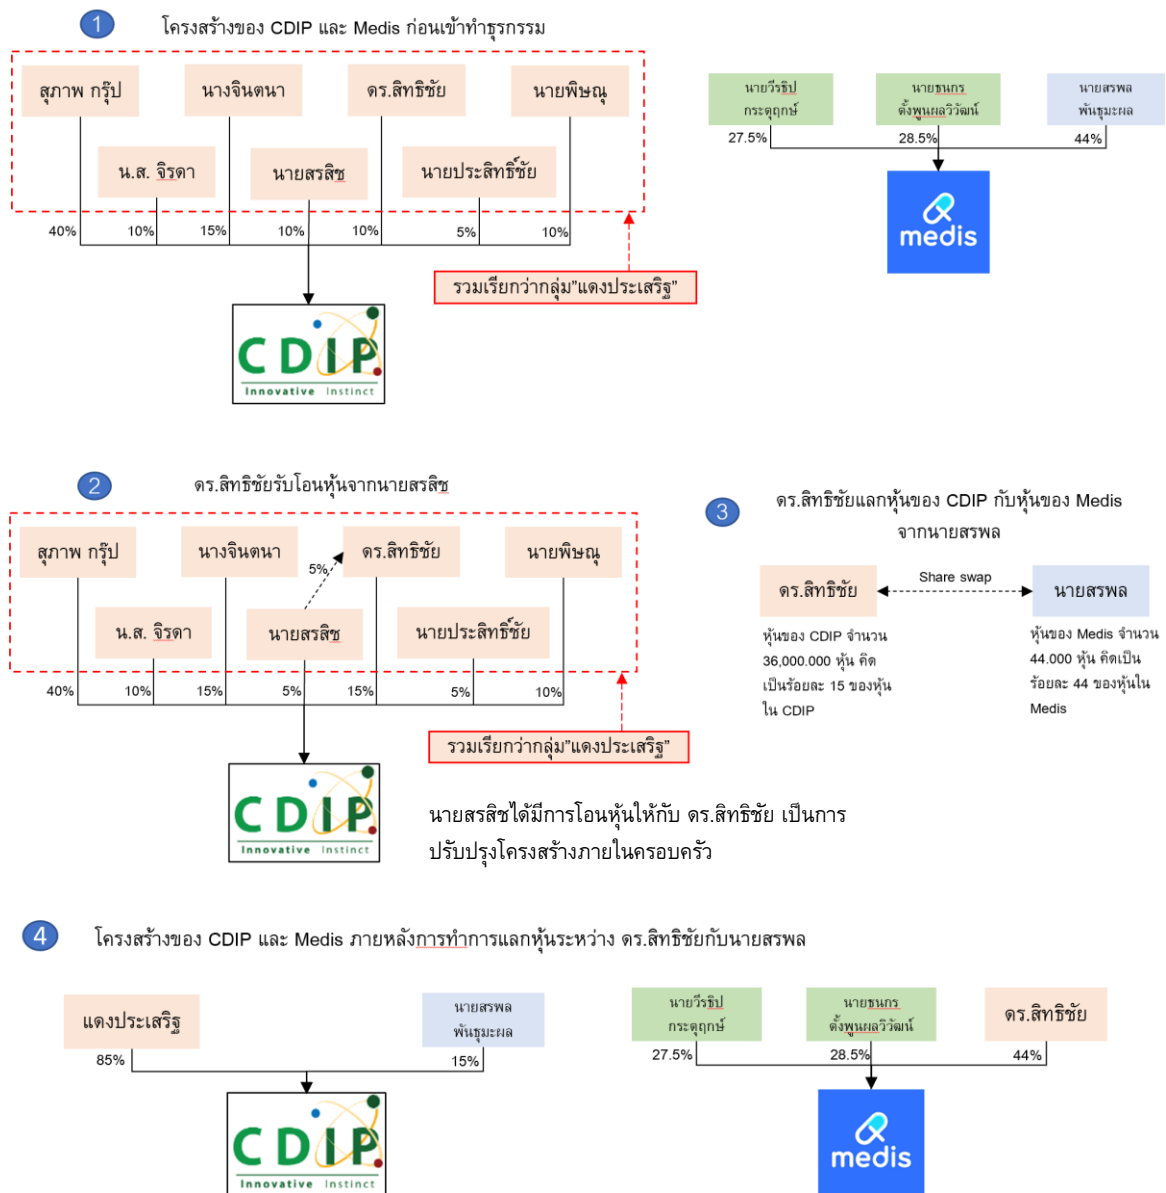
1 โครงสร้างของ CDIP และ Medis ก่อนเข้าทำธุรกรรม

สุภาพ กรุ๊ป
นางจินตนา
ดร.สิทธิชัย
นายพิษณุ
น.ส. จิรดา
นายสรสิช
นายประสิทธิ์ชัย

40% 10% 15% 10% 10% 5% 10%

รวมเรียกว่ากลุ่ม"แดงประเสริฐ"

CDIP Innovative Instinct

นายวีรธิป กระดุฤกษ์
นายธนกร ตั้งพูนผลวิวัฒน์
นายสรพล พันธุมะผล

27.5% 28.5% 44%

medis

2 ดร.สิทธิชัยรับโอนหุ้นจากนายสรสิช

สุภาพ กรุ๊ป
นางจินตนา
ดร.สิทธิชัย
นายพิษณุ
น.ส. จิรดา
นายสรสิช
นายประสิทธิ์ชัย

5%

40% 10% 15% 5% 15% 5% 10%

รวมเรียกว่ากลุ่ม"แดงประเสริฐ"

CDIP Innovative Instinct

นายสรสิชได้มีการโอนหุ้นให้กับ ดร.สิทธิชัย เป็นการปรับปรุงโครงสร้างภายในครอบครัว

3 ดร.สิทธิชัยแลกหุ้นของ CDIP กับหุ้นของ Medis จากนายสรพล

ดร.สิทธิชัย
Share swap
นายสรพล

หุ้นของ CDIP จำนวน 36,000.000 หุ้น คิดเป็นร้อยละ 15 ของหุ้นใน CDIP

หุ้นของ Medis จำนวน 44.000 หุ้น คิดเป็นร้อยละ 44 ของหุ้นใน Medis

4 โครงสร้างของ CDIP และ Medis ภายหลังการทำการแลกหุ้นระหว่าง ดร.สิทธิชัยกับนายสรพล

แดงประเสริฐ
นายสรพล พันธุมะผล

85% 15%

CDIP Innovative Instinct

นายวีรธิป กระดุฤกษ์
นายธนกร ตั้งพูนผลวิวัฒน์
ดร.สิทธิชัย

27.5% 28.5% 44%

medis